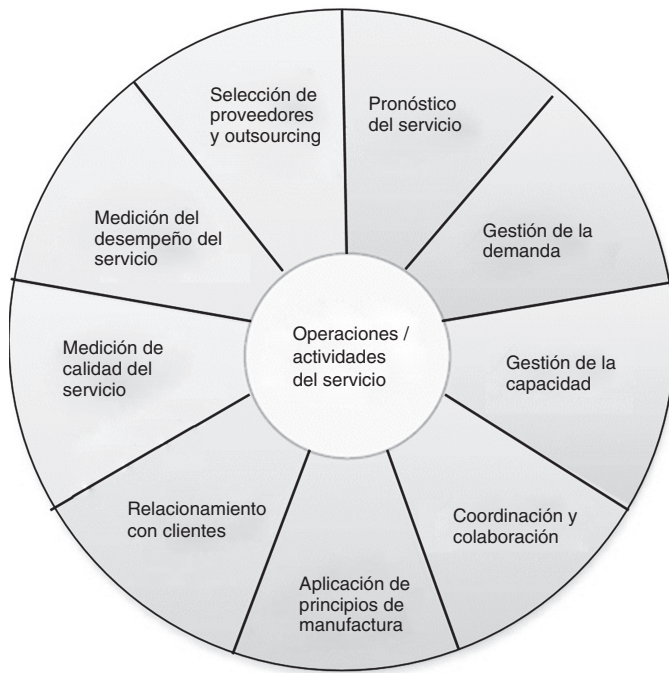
Operaciones / actividades del servicio

Pronóstico del servicio

Gestión de la demanda

Gestión de la capacidad

Coordinación y colaboración

Aplicación de principios de manufactura

Relacionamiento con clientes

Medición de calidad del servicio

Medición del desempeño del servicio

Selección de proveedores y outsourcing